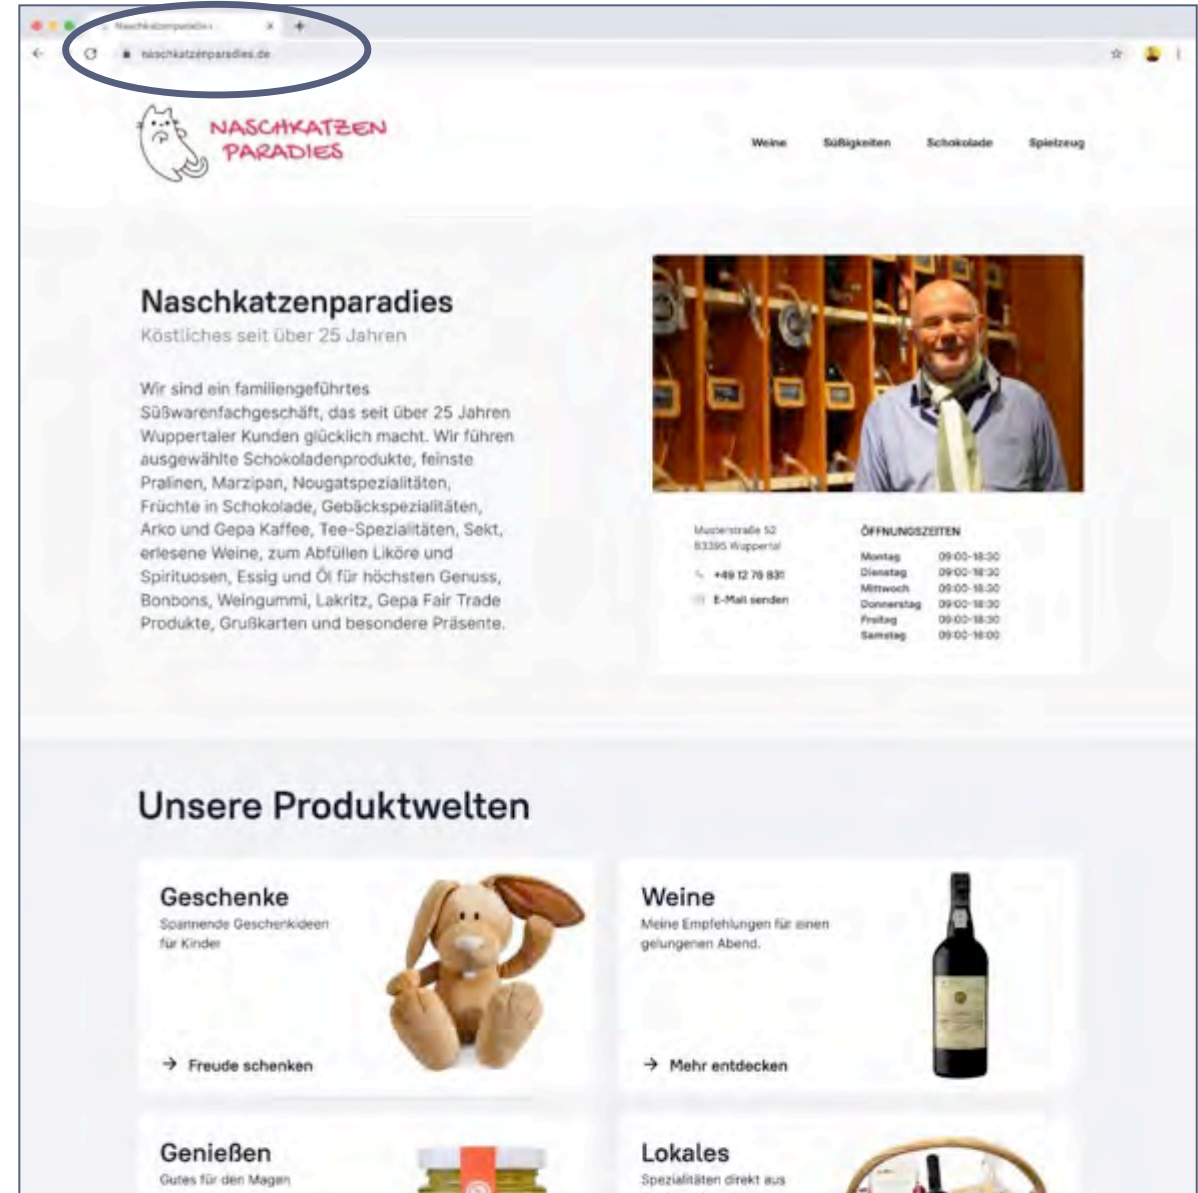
Naschkatzenparadies

naschkatzenparadies.de

NASCHKATZEN PARADIES

Weine Süßigkeiten Schokolade Spielzeug

Naschkatzenparadies
Köstliches seit über 25 Jahren

Wir sind ein familiengeführtes Süßwarenfachgeschäft, das seit über 25 Jahren Wuppertaler Kunden glücklich macht. Wir führen ausgewählte Schokoladenprodukte, feinste Pralinen, Marzipan, Nougatspezialitäten, Früchte in Schokolade, Gebäckspezialitäten, Arko und Gepa Kaffee, Tee-Spezialitäten, Sekt, erlesene Weine, zum Abfüllen Liköre und Spirituosen, Essig und Öl für höchsten Genuss, Bonbons, Weingummi, Lakritz, Gepa Fair Trade Produkte, Grußkarten und besondere Präsente.

Musterstraße 52
83395 Wuppertal

+49 12 76 831

E-Mail senden

ÖFFNUNGSZEITEN

| Montag | 09:00-18:30 |
|---|---|
| Dienstag | 09:00-18:30 |
| Mittwoch | 09:00-18:30 |
| Donnerstag | 09:00-18:30 |
| Freitag | 09:00-18:30 |
| Samstag | 09:00-16:00 |

Unsere Produktwelten

Geschenke
Spannende Geschenkideen für Kinder
→ Freude schenken

Weine
Meine Empfehlungen für einen gelungenen Abend.
→ Mehr entdecken

Genießen
Gutes für den Magen

Lokales
Spezialitäten direkt aus